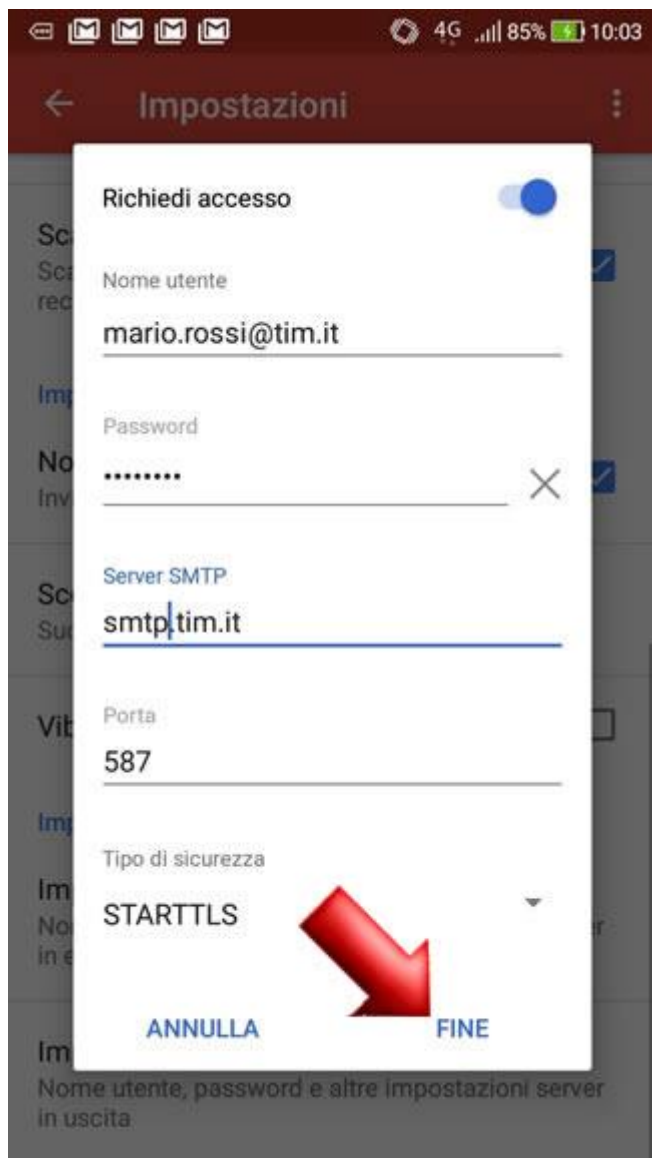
4G 85% 10:03

Impostazioni

Richiedi accesso

Nome utente
mario.rossi@tim.it

Password
••••••••

Server SMTP
smtp.tim.it

Porta
587

Tipo di sicurezza
STARTTLS

ANNULLA
FINE

Im
Nome utente, password e altre impostazioni server in uscita